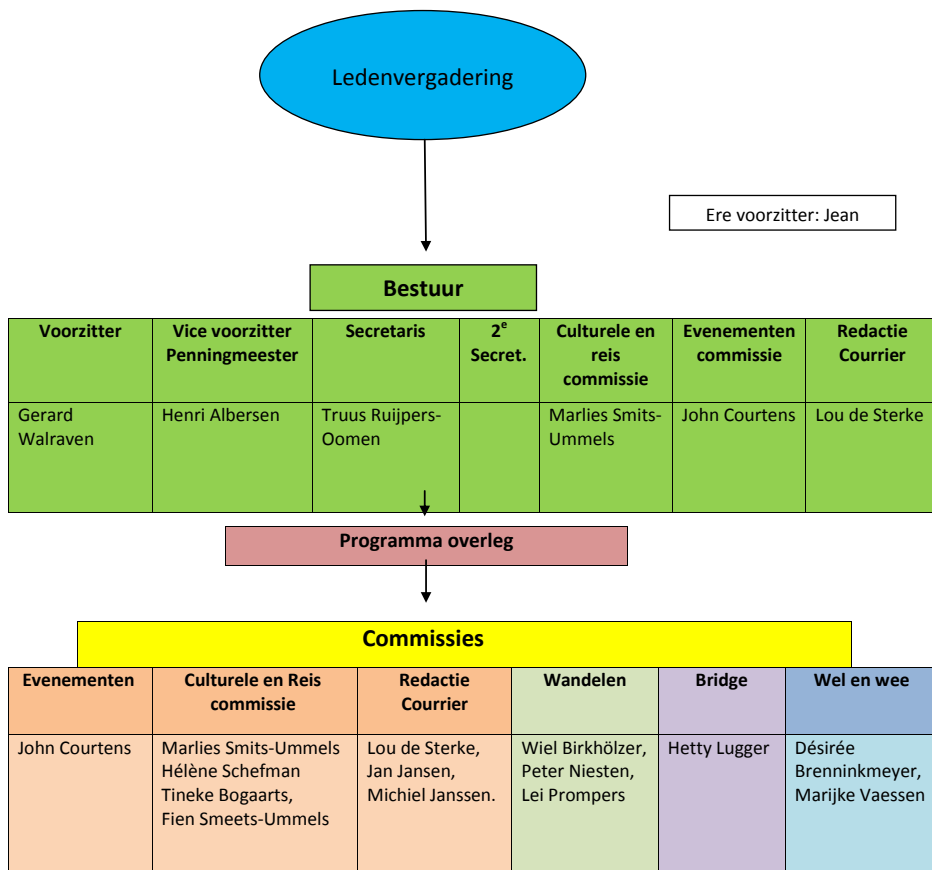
Ledenvergadering

Ere voorzitter: Jean

Bestuur

| Voorzitter | Vice voorzitter Penningmeester | Secretaris | 2$^e$ Secret. | Culturele en reis commissie | Evenementen commissie | Redactie Courrier |
|---|---|---|---|---|---|---|
| Gerard Walraven | Henri Albersen | Truus Ruijpers-Oomen | | Marlies Smits-Ummels | John Courtens | Lou de Sterke |

Programma overleg

Commissies

| Evenementen | Culturele en Reis commissie | Redactie Courrier | Wandelen | Bridge | Wel en wee |
|---|---|---|---|---|---|
| John Courtens | Marlies Smits-Ummels Hélène Schefman Tineke Bogaarts, Fien Smeets-Ummels | Lou de Sterke, Jan Jansen, Michiel Janssen. | Wiel Birkhölzer, Peter Niesten, Lei Prompers | Hetty Lugger | Désirée Brenninkmeyer, Marijke Vaessen |